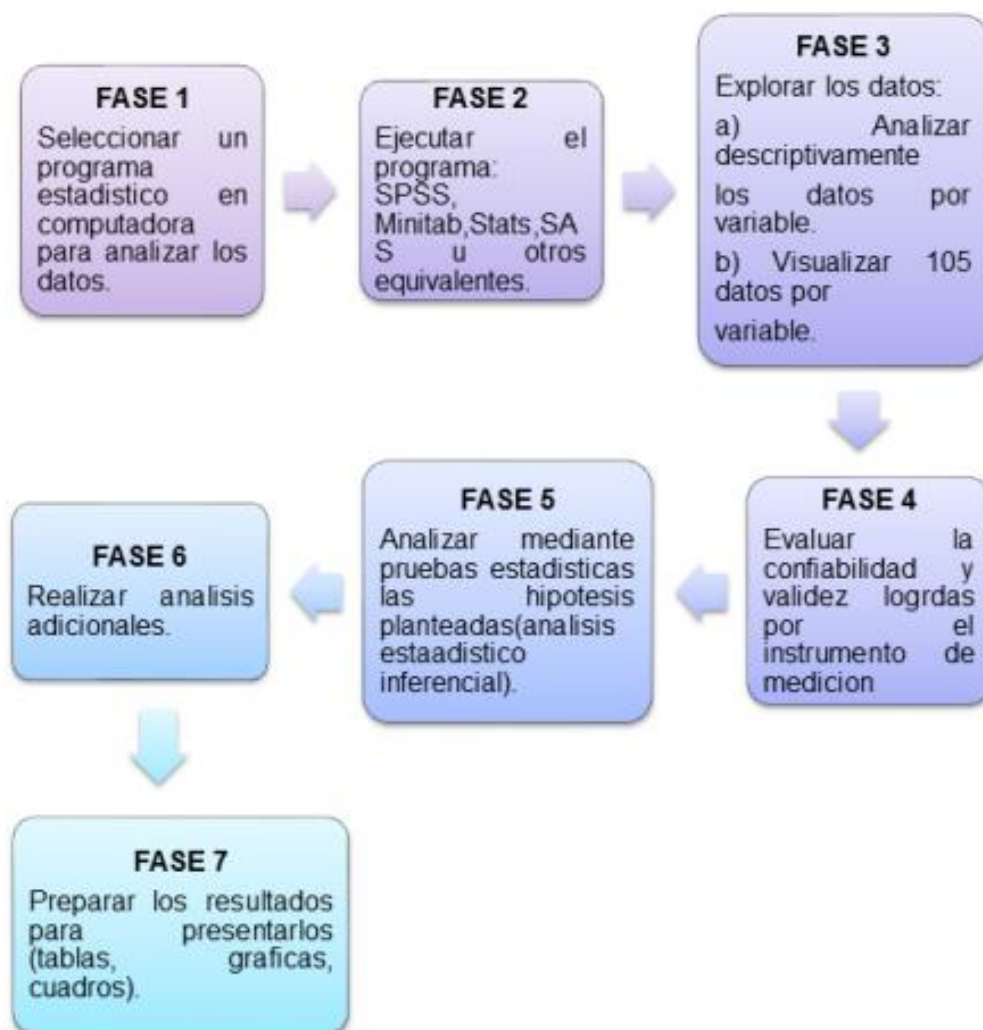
FASE 1
Seleccionar un programa estadistico en computadora para analizar los datos.

FASE 2
Ejecutar el programa: SPSS, Minitab,Stats,SAS u otros equivalentes.

FASE 3
Explorar los datos:
a) Analizar descriptivamente
los datos por variable.
b) Visualizar 105 datos por
variable.

FASE 4
Evaluar la confiabilidad y validez logrdas por el instrumento de medicion

FASE 5
Analizar mediante pruebas estadisticas las hipotesis planteadas(analisis estaadistico inferencial).

FASE 6
Realizar analisis adicionales.

FASE 7
Preparar los resultados para presentarlos (tablas, graficas, cuadros).